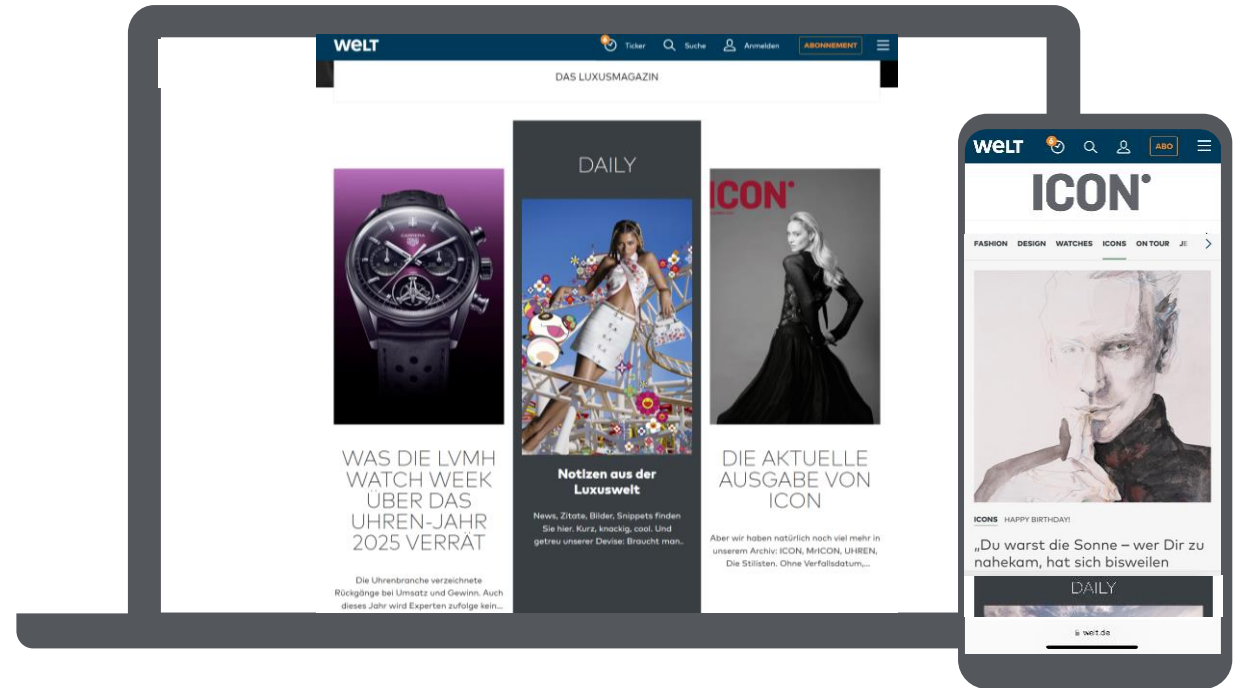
WELT Ticker Suche Anmelden ABONNEMENT

DAS LUXUSMAGAZIN

DAILY

ICON

WAS DIE LVMH WATCH WEEK ÜBER DAS UHREN-JAHR 2025 VERRÄT

Die Uhrenbranche verzeichnete Rückgänge bei Umsatz und Gewinn. Auch dieses Jahr wird Experten zufolge kein...

Notizen aus der Luxuswelt

News, Zitate, Bilder, Snippets finden Sie hier. Kurz, knackig, cool. Und getreu unserer Devise: Braucht man...

DIE AKTUELLE AUSGABE VON ICON

Aber wir haben natürlich noch viel mehr in unserem Archiv: ICON, MrICON, UHREN, Die Stilisten. Ohne Verfallsdatum,...

WELT ABO

ICON

FASHION DESIGN WATCHES ICONS ON TOUR JE

ICONS HAPPY BIRTHDAY!

„Du warst die Sonne – wer Dir zu nahekam, hat sich bisweilen

DAILY

welt.de